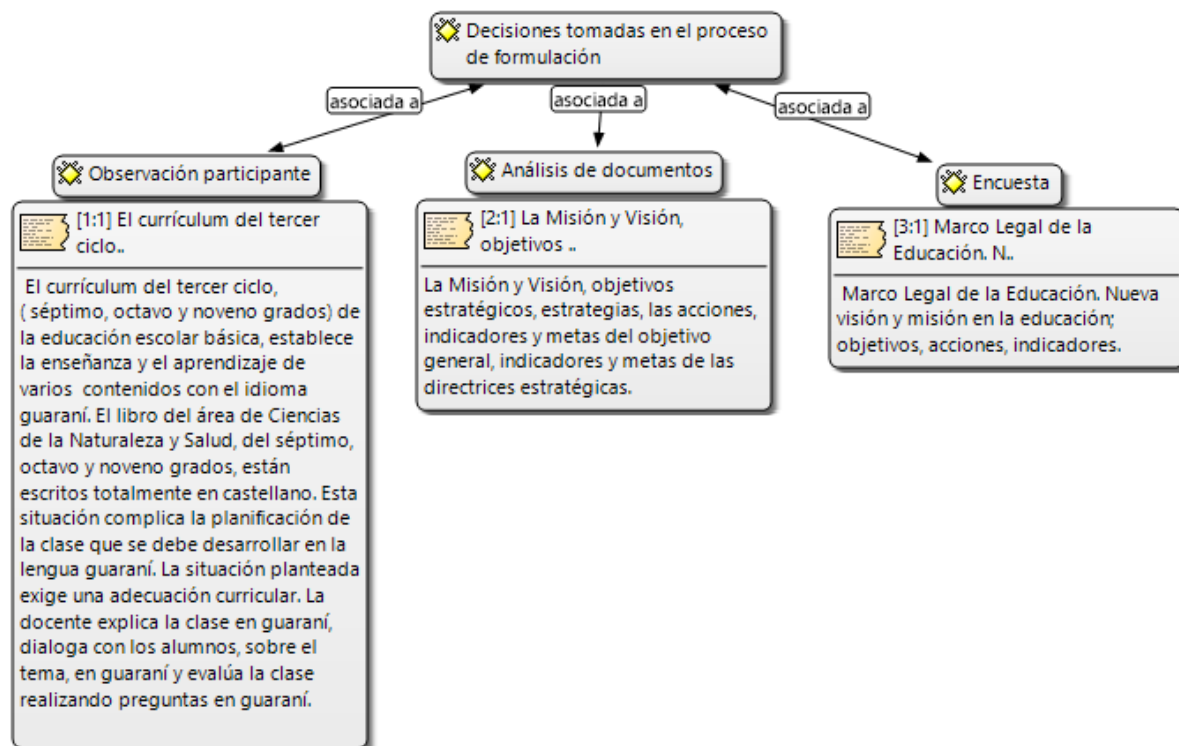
Decisiones tomadas en el proceso de formulación

asociada a

asociada a

asociada a

Observación participante

[1:1] El currículum del tercer ciclo..

El currículum del tercer ciclo, ( séptimo, octavo y noveno grados) de la educación escolar básica, establece la enseñanza y el aprendizaje de varios contenidos con el idioma guaraní. El libro del área de Ciencias de la Naturaleza y Salud, del séptimo, octavo y noveno grados, están escritos totalmente en castellano. Esta situación complica la planificación de la clase que se debe desarrollar en la lengua guaraní. La situación planteada exige una adecuación curricular. La docente explica la clase en guaraní, dialoga con los alumnos, sobre el tema, en guaraní y evalúa la clase realizando preguntas en guaraní.

Análisis de documentos

[2:1] La Misión y Visión, objetivos ..

La Misión y Visión, objetivos estratégicos, estrategias, las acciones, indicadores y metas del objetivo general, indicadores y metas de las directrices estratégicas.

Encuesta

[3:1] Marco Legal de la Educación. N..

Marco Legal de la Educación. Nueva visión y misión en la educación; objetivos, acciones, indicadores.